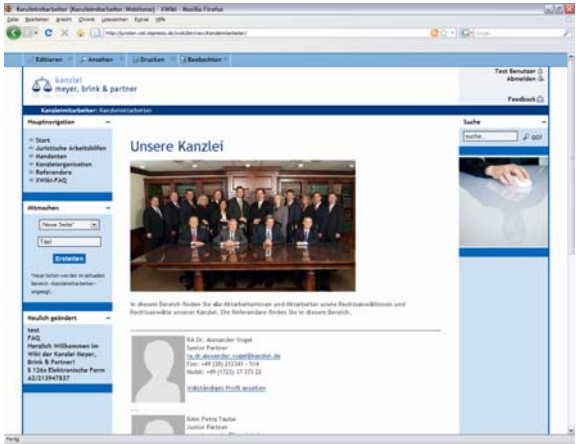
Kanzleimitarbeiter (Kanzleimitarbeiter Webhome) - XWiki - Mozilla Firefox

Datei Bearbeiten Ansicht Chronik Lesezeichen Extras Hilfe

http://juristen-wiki.xwiki.de/xwiki/bin/view/Kanzleimitarbeiter/

Editieren Ansehen Drucken Beobachten

kanzlei meyer, brink & partner

Test Benutzer
Abmelden

Feedback

Kanzleimitarbeiter: Kanzleimitarbeiter

Hauptnavigation

Start
Juristische Arbeitshilfen
Mandanten
Kanzleiorganisation
Referendare
XWiki-FAQ

Mitmachen

Neue Seite
Titel
Erstellen

Neue Seiten werden im aktuellen Bereich »Kanzleimitarbeiter« angelegt.

Neulich geändert

test
FAQ
Herzlich Willkommen im Wiki der Kanzlei Meyer, Brink & Partner!
§ 126a Elektronische Form
AZ/213947837

Unsere Kanzlei

In diesem Bereich finden Sie alle Mitarbeiterinnen und Mitarbeiter sowie Rechtsanwältinnen und Rechtsanwälte unserer Kanzlei. Die Referendare finden Sie in diesem Bereich.

RA Dr. Alexander Vogel
Senior Partner
ra.dr.alexander.vogel@kanzlei.de
Fon: +49 (30) 212341 - 514
Mobil: +49 (1723) 37 373 22

Vollständiges Profil ansehen

RAin Petra Taube
Junior Partner

Suche

suche...
GO!

Fertig